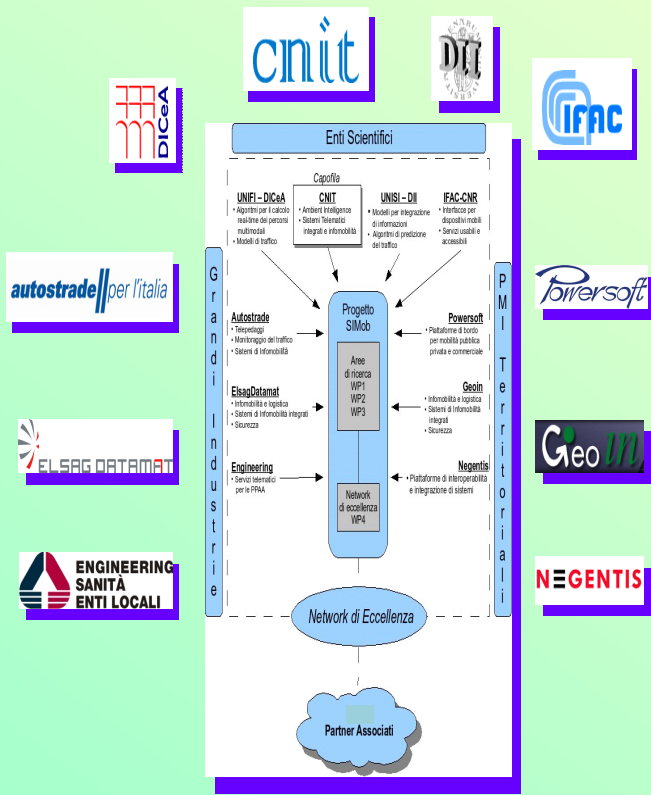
cnit

DII

DICeA

IFAC

Enti Scientifici

Capofila

UNIFI – DICeA
• Algoritmi per il calcolo real-time dei percorsi multimodali
• Modelli di traffico

CNIT
• Ambienti Intelligence
• Sistemi Telematici integrati e infomobilità

UNISI – DII
• Modelli per integrazione di informazioni
• Algoritmi di predizione del traffico

IFAC-CNR
• Interfacce per dispositivi mobili
• Servizi usabili e accessibili

autostrade per l'italia

Powersoft

G r a n d i I n d u s t r i e

P M I T e r r i t o r i a l i

Autostrade
• Telepedaggi
• Monitoraggio del traffico
• Sistemi di Infomobilità

Progetto SIMob

Powersoft
• Piattaforme di bordo per mobilità pubblica privata e commerciale

Aree di ricerca
WP1
WP2
WP3

ElsagDatamat
• Infomobilità e logistica
• Sistemi di Infomobilità integrati
• Sicurezza

Geoin
• Infomobilità e logistica
• Sistemi di Infomobilità integrati
• Sicurezza

ELSAG DATAMAT

Geo in

Engineering
• Servizi telematici per le PPAA

Negentis
• Piattaforme di interoperabilità e integrazione di sistemi

Network di eccellenza
WP4

ENGINEERING SANITÀ ENTI LOCALI

NEGENTIS

Network di Eccellenza

Partner Associati